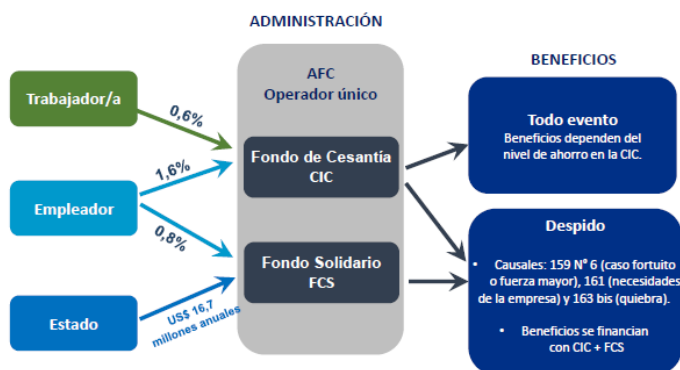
ADMINISTRACIÓN

Trabajador/a

Empleador

Estado

0,6%

1,6%

0,8%

US$ 16,7 millones anuales

AFC
Operador único

Fondo de Cesantía
CIC

Fondo Solidario
FCS

BENEFICIOS

Todo evento
Beneficios dependen del nivel de ahorro en la CIC.

Despido

• Causales: 159 N° 6 (caso fortuito o fuerza mayor), 161 (necesidades de la empresa) y 163 bis (quiebra).

• Beneficios se financian con CIC + FCS